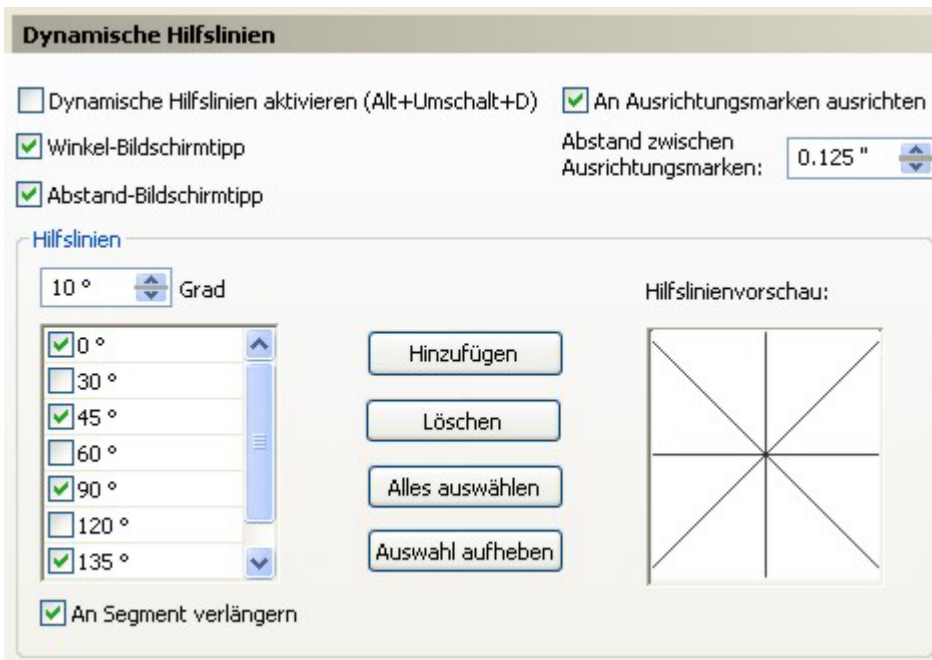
Dynamische Hilfslinien

Dynamische Hilfslinien aktivieren (Alt+Umschalt+D)

An Ausrichtungsmarken ausrichten

Winkel-Bildschirmtipp

Abstand zwischen Ausrichtungsmarken: 0.125 "

Abstand-Bildschirmtipp

Hilfslinien

10 ° Grad

Hilfslinienvorschau:

0 °
30 °
45 °
60 °
90 °
120 °
135 °

Hinzufügen

Löschen

Alles auswählen

Auswahl aufheben

An Segment verlängern